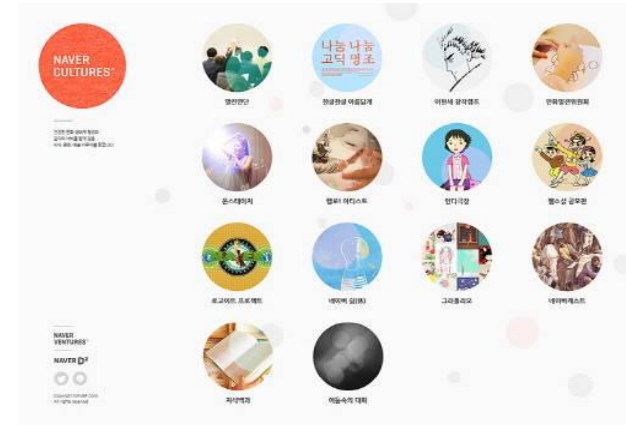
NAVER CULTURES

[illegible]

나눔 나눔 고딕 명조

열린연단

한글한글 아름답게

이현세 공작캠프

만화절판원회

온스테이지

헬로! 아티스트

힙디극장

웹소설 공모전

프로젝트 프로젝트

네이버 집(風)

그라폴리오

네이버캐스트

NAVER VENTURES

NAVER D2

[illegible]

지식백과

어둠속의 대화